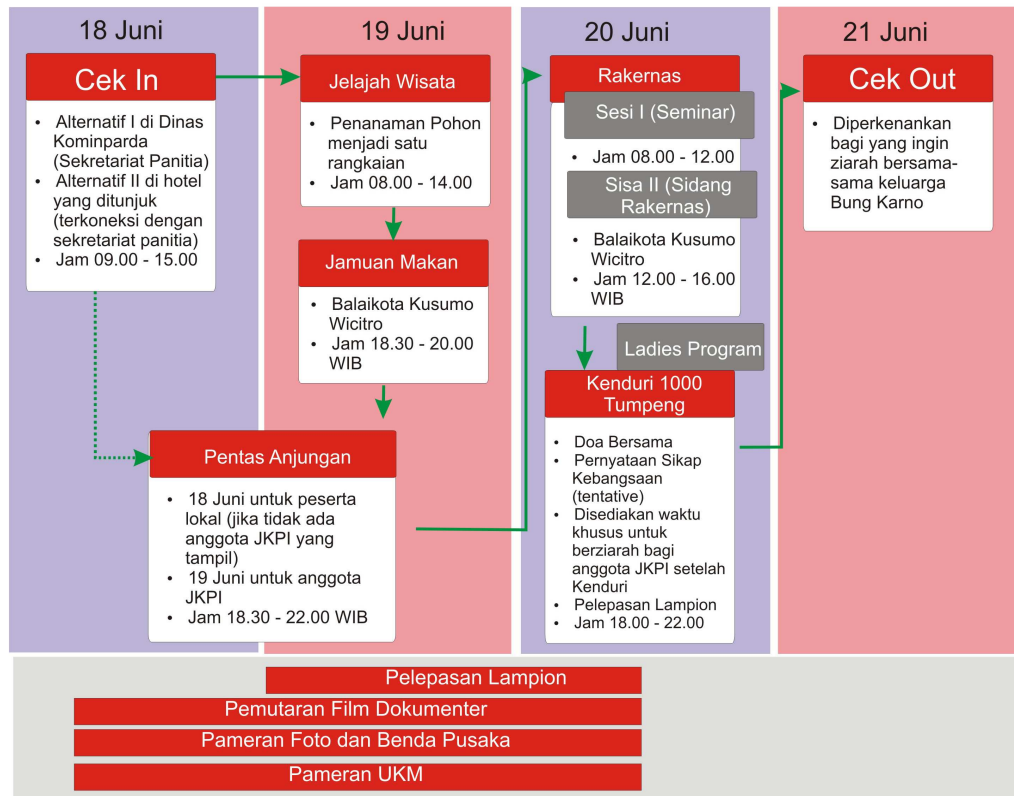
18 Juni

Cek In

- Alternatif I di Dinas Kominparda (Sekretariat Panitia)
- Alternatif II di hotel yang ditunjuk (terkoneksi dengan sekretariat panitia)
- Jam 09.00 - 15.00

19 Juni

Jelajah Wisata

- Penanaman Pohon menjadi satu rangkaian
- Jam 08.00 - 14.00

Jamuan Makan

- Balaikota Kusumo Wicitro
- Jam 18.30 - 20.00 WIB

Pentas Anjungan

- 18 Juni untuk peserta lokal (jika tidak ada anggota JKPI yang tampil)
- 19 Juni untuk anggota JKPI
- Jam 18.30 - 22.00 WIB

20 Juni

Rakernas

Sesi I (Seminar)

- Jam 08.00 - 12.00

Sisa II (Sidang Rakernas)

- Balaikota Kusumo Wicitro
- Jam 12.00 - 16.00 WIB

Ladies Program

Kenduri 1000 Tumpeng

- Doa Bersama
- Pernyataan Sikap Kebangsaan (tentative)
- Disediakan waktu khusus untuk berziarah bagi anggota JKPI setelah Kenduri
- Pelepasan Lampion
- Jam 18.00 - 22.00

21 Juni

Cek Out

- Diperkenankan bagi yang ingin ziarah bersama-sama keluarga Bung Karno

Pelepasan Lampion

Pemutaran Film Dokumenter

Pameran Foto dan Benda Pusaka

Pameran UKM